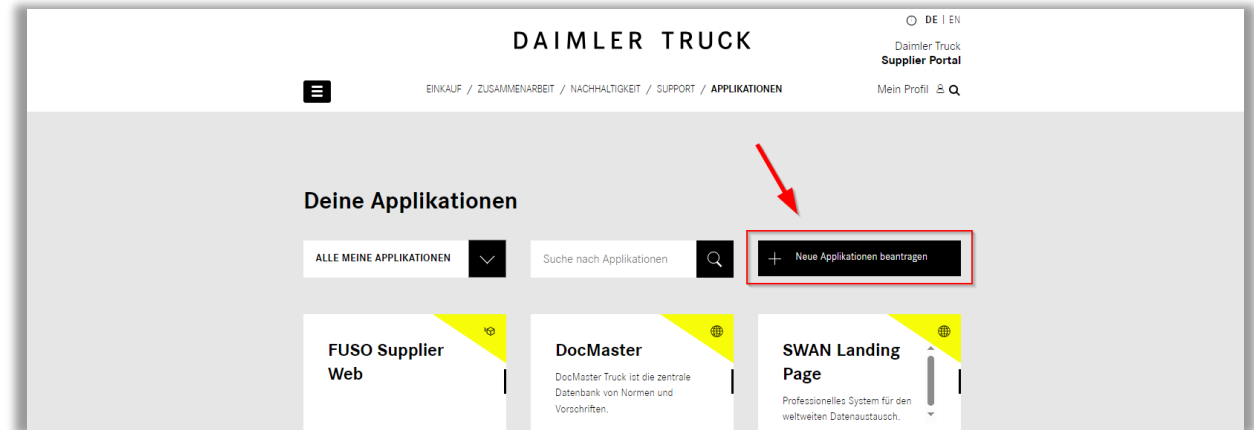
DE | EN

DAIMLER TRUCK

Daimler Truck
Supplier Portal

EINKAUF / ZUSAMMENARBEIT / NACHHALTIGKEIT / SUPPORT / APPLIKATIONEN

Mein Profil

Deine Applikationen

ALLE MEINE APPLIKATIONEN

Suche nach Applikationen

Neue Applikationen beantragen

FUSO Supplier Web

DocMaster

DocMaster Truck ist die zentrale Datenbank von Normen und Vorschriften.

SWAN Landing Page

Professionelles System für den weltweiten Datenaustausch.